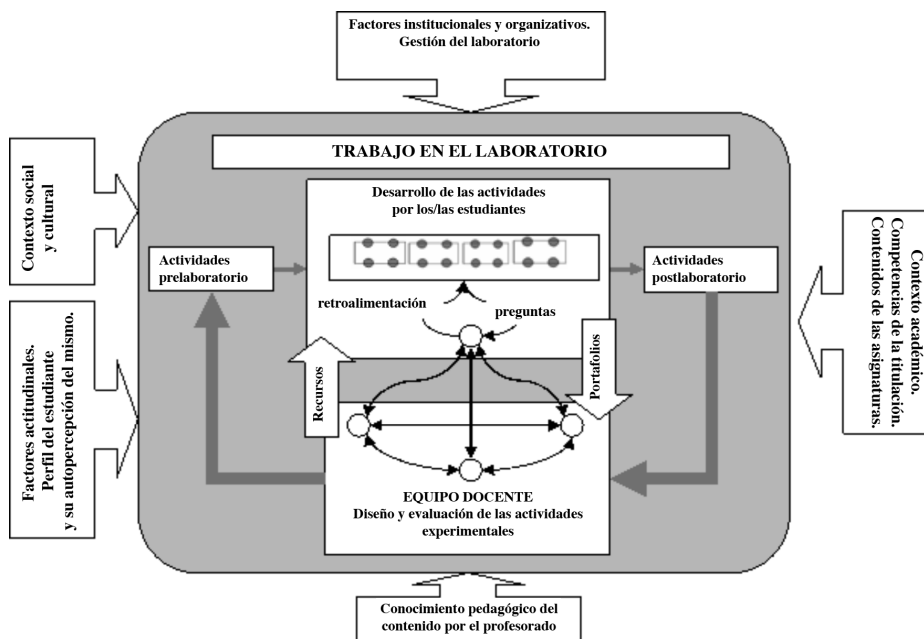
Factores institucionales y organizativos. Gestión del laboratorio

Contexto social y cultural

Factores actitudinales. Perfil del estudiante y su autopercepción del mismo.

TRABAJO EN EL LABORATORIO

Desarrollo de las actividades por los/las estudiantes

Actividades prelaboratorio

Actividades postlaboratorio

retroalimentación

preguntas

Recursos

Portafolios

EQUIPO DOCENTE
Diseño y evaluación de las actividades experimentales

Contexto académico. Competencias de la titulación. Contenidos de las asignaturas.

Conocimiento pedagógico del contenido por el profesorado